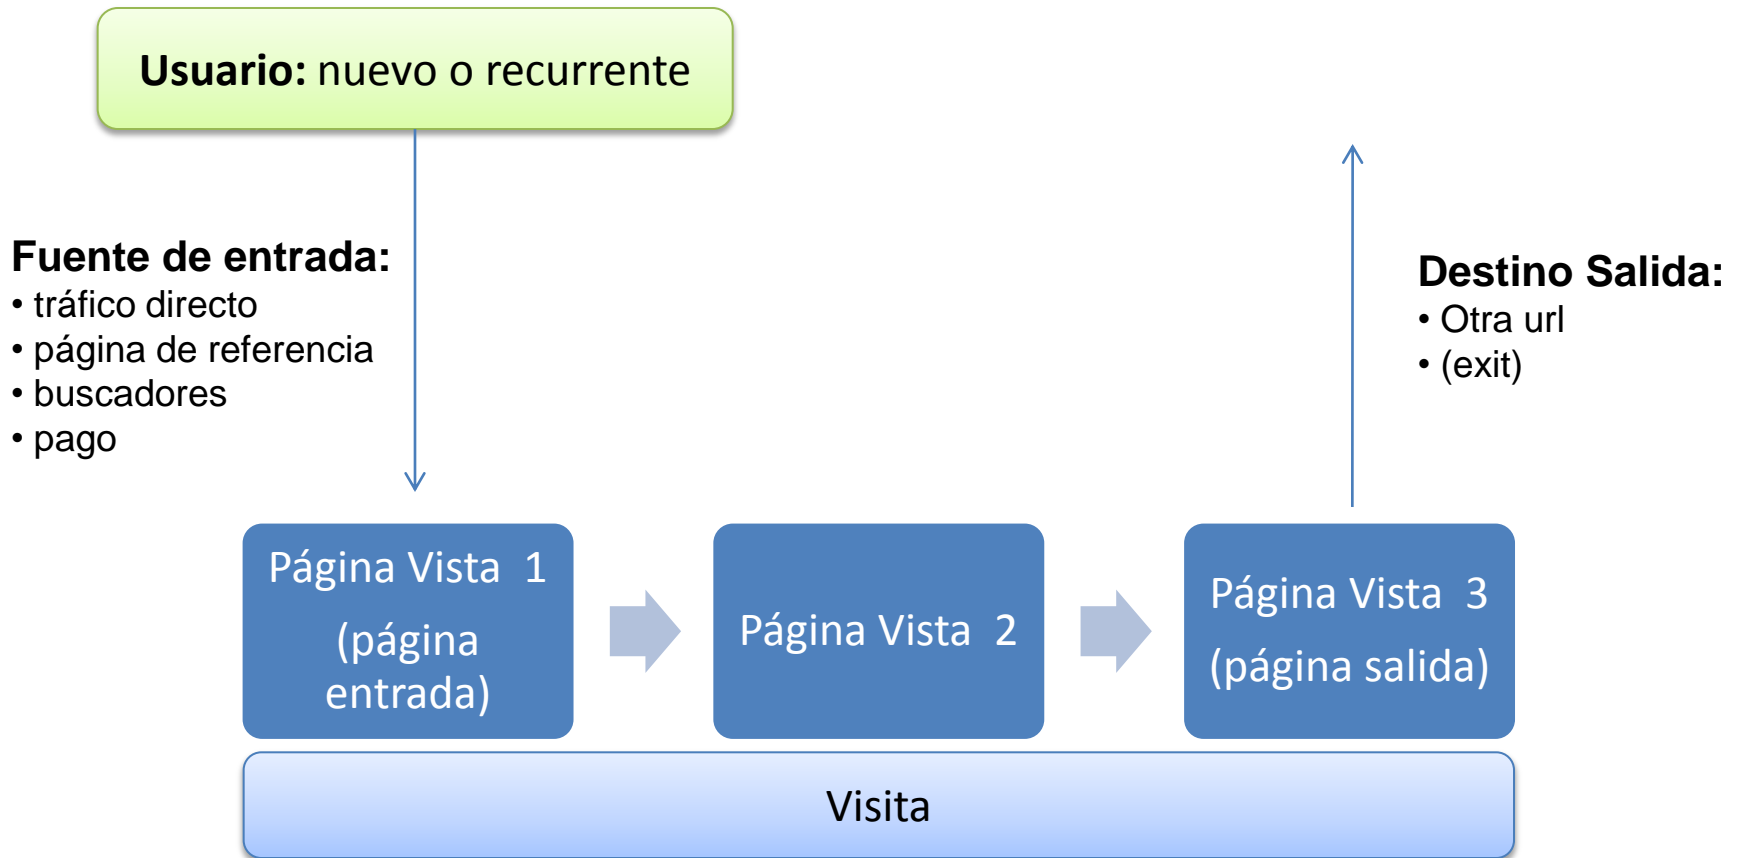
Usuario: nuevo o recurrente

Fuente de entrada:
• tráfico directo
• página de referencia
• buscadores
• pago

Destino Salida:
• Otra url
• (exit)

Página Vista 1 (página entrada)

Página Vista 2

Página Vista 3 (página salida)

Visita